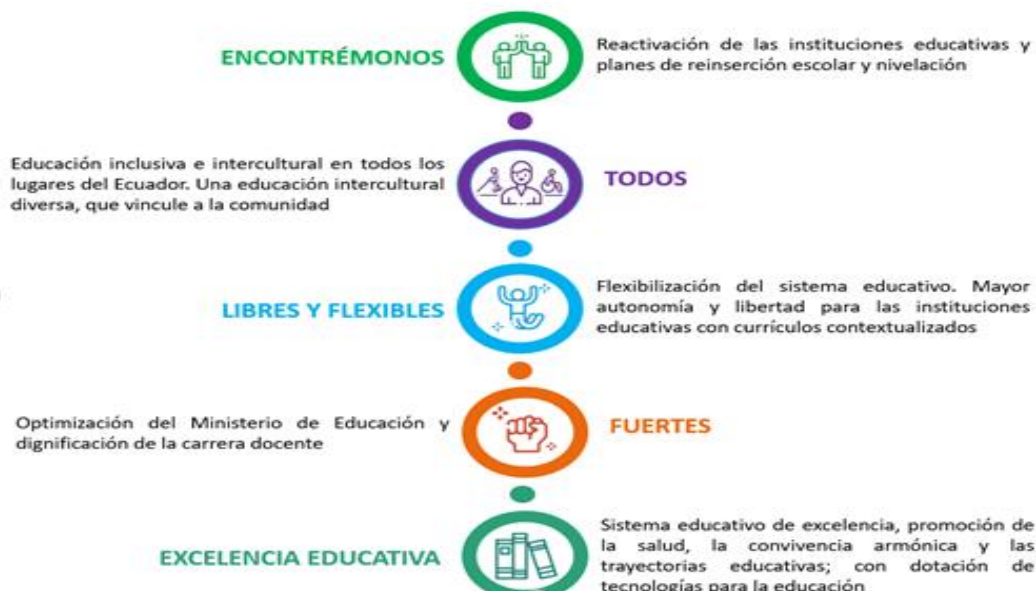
ENCONTRÉMONOS

Reactivación de las instituciones educativas y planes de reinserción escolar y nivelación

Educación inclusiva e intercultural en todos los lugares del Ecuador. Una educación intercultural diversa, que vincule a la comunidad

TODOS

LIBRES Y FLEXIBLES

Flexibilización del sistema educativo. Mayor autonomía y libertad para las instituciones educativas con currículos contextualizados

Optimización del Ministerio de Educación y dignificación de la carrera docente

FUERTES

EXCELENCIA EDUCATIVA

Sistema educativo de excelencia, promoción de la salud, la convivencia armónica y las trayectorias educativas; con dotación de tecnologías para la educación